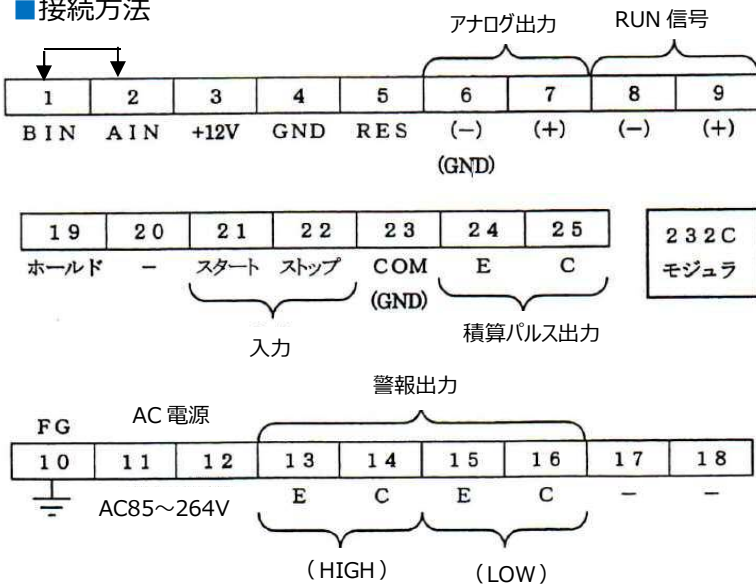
■接続方法

アナログ出力　RUN 信号

| 1 | 2 | 3 | 4 | 5 | 6 | 7 | 8 | 9 |
|---|---|---|---|---|---|---|---|---|
| BIN | AIN | +12V | GND | RES | (−) (GND) | (+) | (−) | (+) |

| 19 | 20 | 21 | 22 | 23 | 24 | 25 |
|---|---|---|---|---|---|---|
| ホールド | − | スタート | ストップ | COM (GND) | E | C |

入力　積算パルス出力

232C モジュラ

警報出力

FG　AC 電源

| 10 | 11 | 12 | 13 | 14 | 15 | 16 | 17 | 18 |
|---|---|---|---|---|---|---|---|---|
| | AC85～264V | | E | C | E | C | − | − |

（HIGH）（LOW）